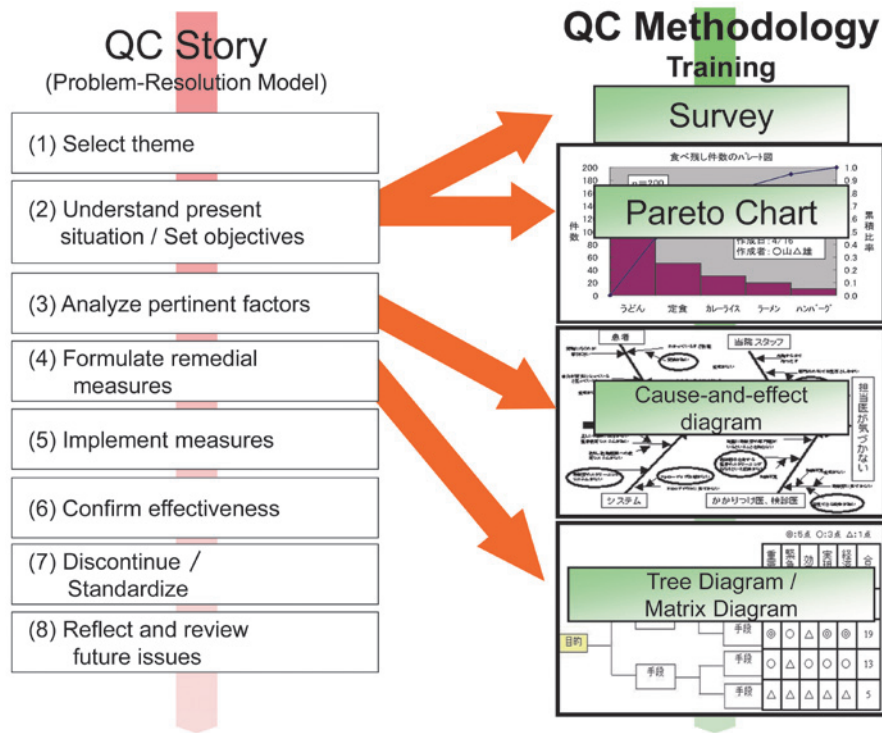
QC Story
(Problem-Resolution Model)

(1) Select theme

(2) Understand present situation / Set objectives

(3) Analyze pertinent factors

(4) Formulate remedial measures

(5) Implement measures

(6) Confirm effectiveness

(7) Discontinue / Standardize

(8) Reflect and review future issues

QC Methodology
Training

Survey

食べ残し件数のパレート図

200
180
160
140
120
100
80
60
40
20
0

1.0
0.9
0.8
0.7
0.6
0.5
0.4
0.3
0.2
0.1
0.0

件数

累積比率

n=200

Pareto Chart

作成日：4/16
作成者：○山△雄

うどん　定食　カレーライス　ラーメン　ハンバーグ

患者

出院スタッフ

Cause-and-effect diagram

担当医が気づかない

システム

かかりつけ医、検診医

◎:5点 ○:3点 △:1点

Tree Diagram / Matrix Diagram

目的

手段

手段

手段

手段

| ◎ | ○ | △ | ◎ | ◎ | 19 |
|---|---|---|---|---|---|
| ○ | △ | ○ | ○ | ○ | 13 |
| △ | △ | △ | △ | △ | 5 |